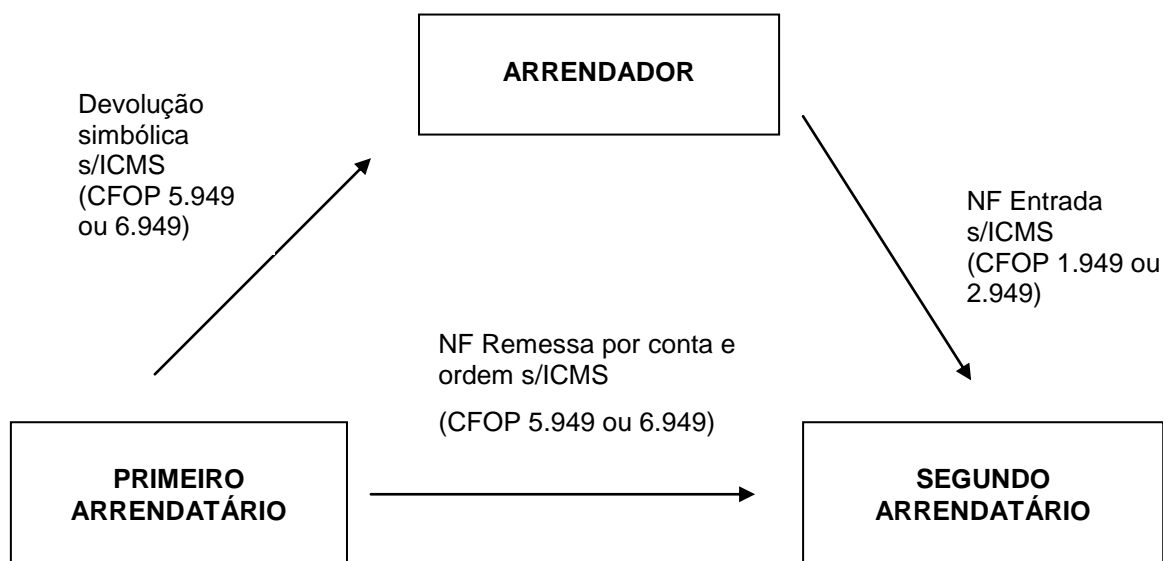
ARRENDADOR

Devolução simbólica s/ICMS (CFOP 5.949 ou 6.949)

NF Entrada s/ICMS (CFOP 1.949 ou 2.949)

NF Remessa por conta e ordem s/ICMS

(CFOP 5.949 ou 6.949)

PRIMEIRO ARRENDATÁRIO

SEGUNDO ARRENDATÁRIO